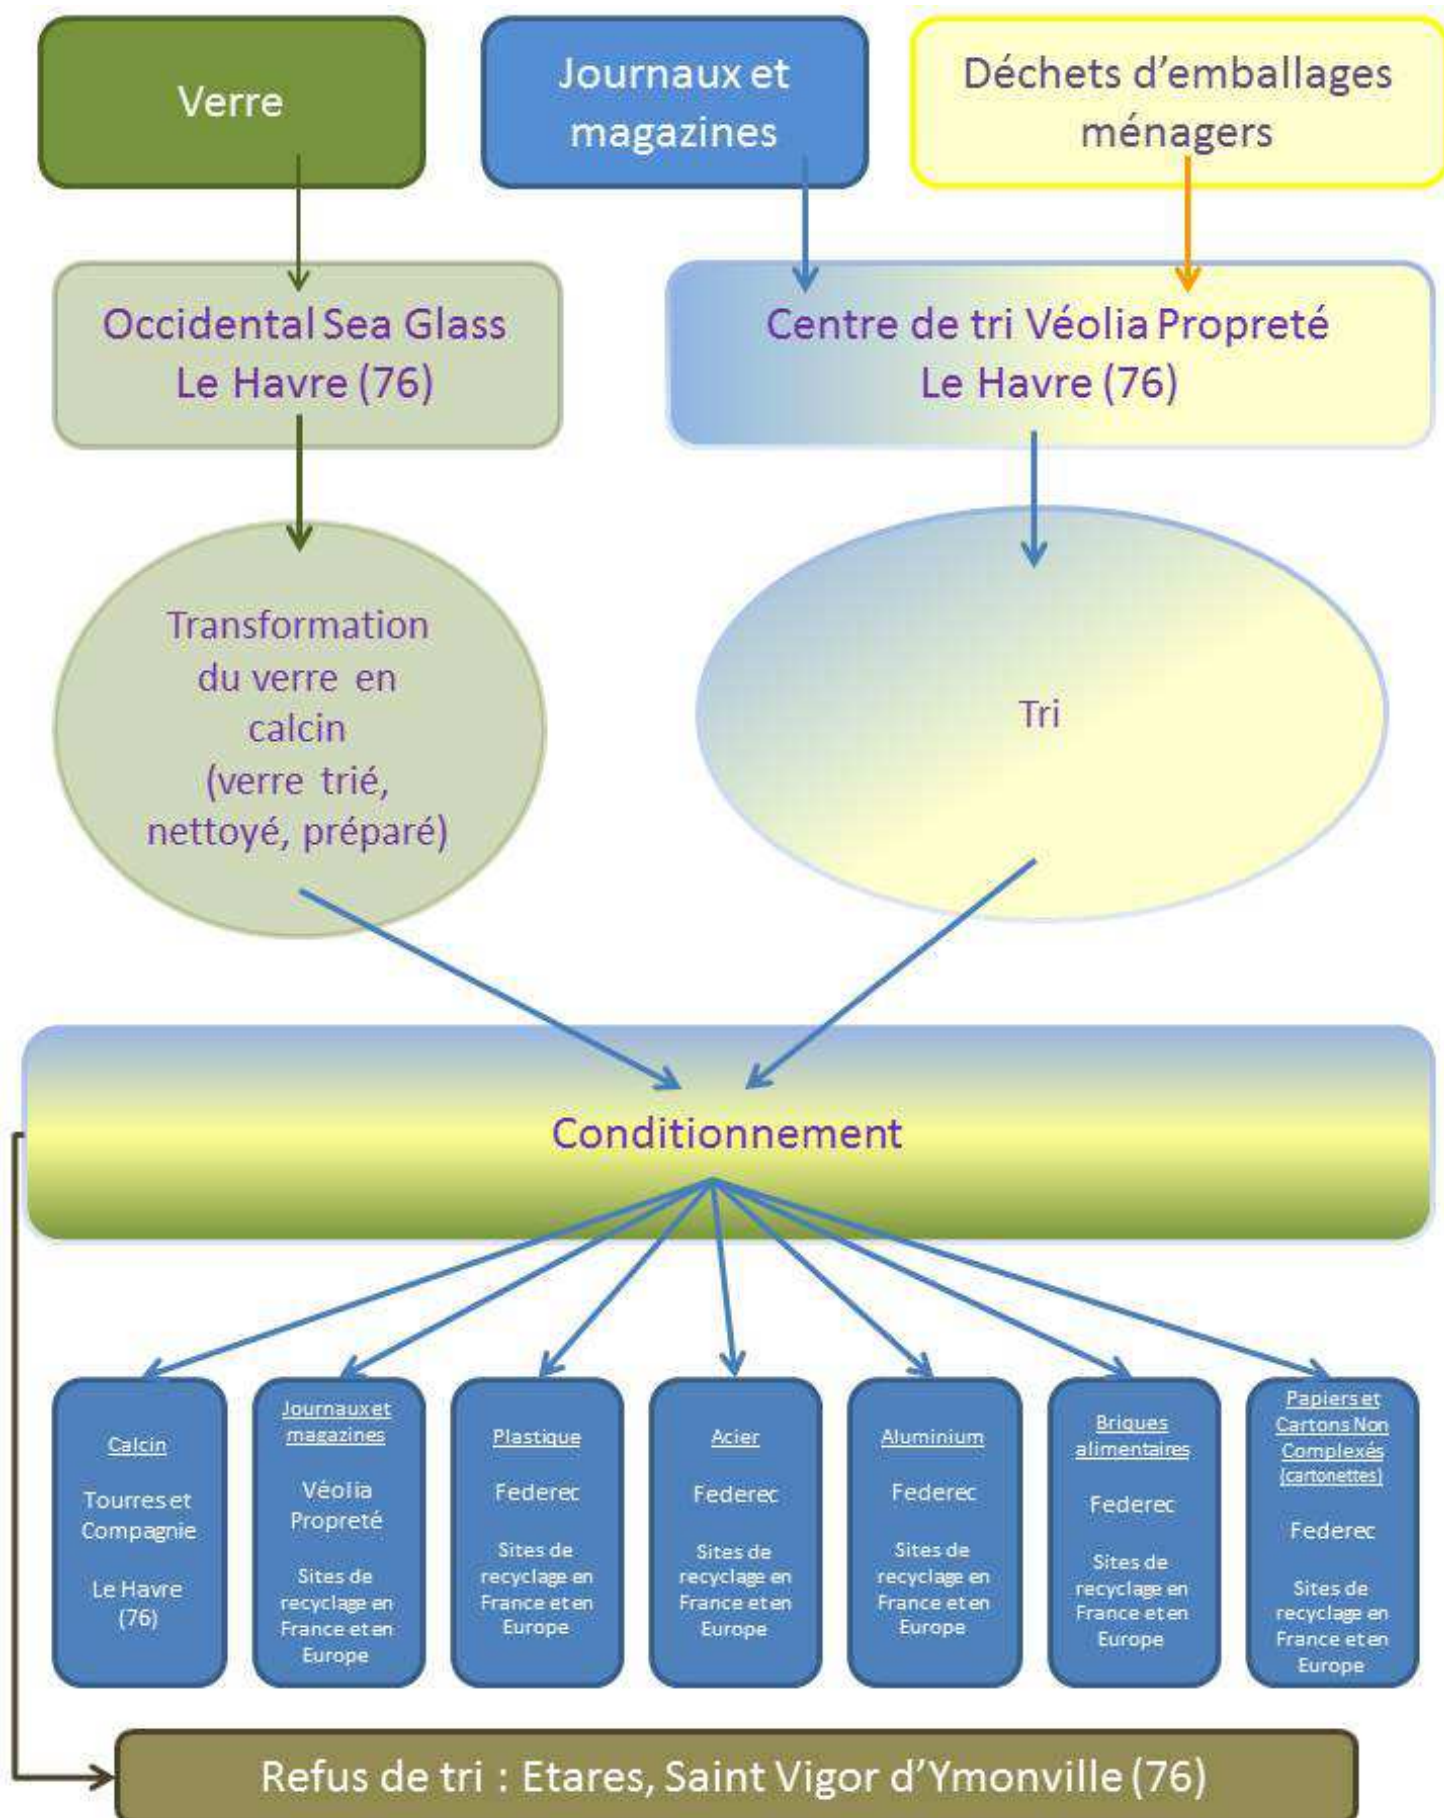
Verre

Journaux et magazines

Déchets d'emballages ménagers

Occidental Sea Glass
Le Havre (76)

Centre de tri Véolia Propreté
Le Havre (76)

Transformation du verre en calcin (verre trié, nettoyé, préparé)

Tri

Conditionnement

Calcin

Tourres et Compagnie

Le Havre (76)

Journaux et magazines

Véolia Propreté

Sites de recyclage en France et en Europe

Plastique

Federec

Sites de recyclage en France et en Europe

Acier

Federec

Sites de recyclage en France et en Europe

Aluminium

Federec

Sites de recyclage en France et en Europe

Briques alimentaires

Federec

Sites de recyclage en France et en Europe

Papiers et Cartons Non Complexés (cartonettes)

Federec

Sites de recyclage en France et en Europe

Refus de tri : Etares, Saint Vigor d'Ymonville (76)